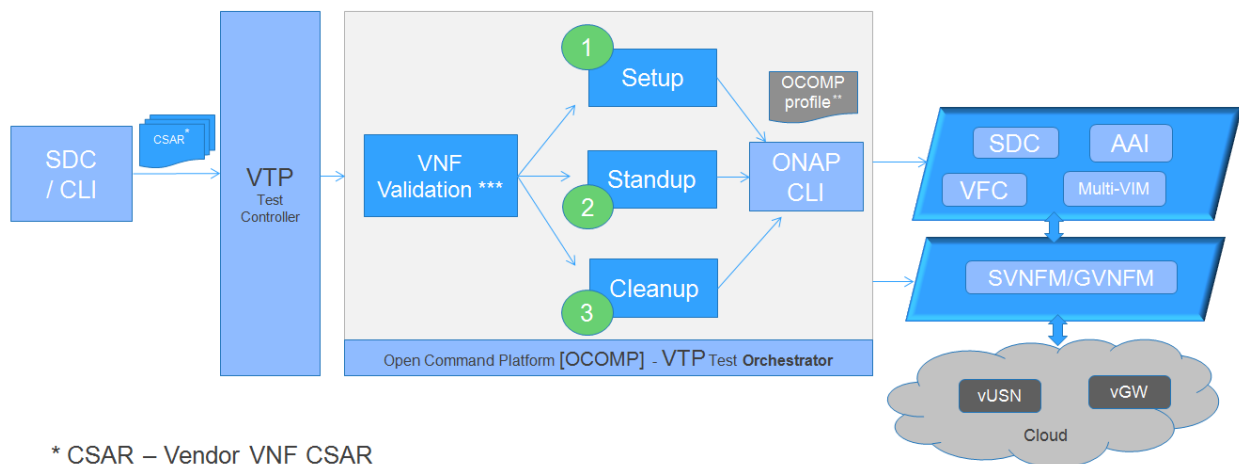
SDC / CLI

CSAR*

VTP
Test Controller

VNF Validation ***

1
Setup

2
Standup

3
Cleanup

OCOMP profile**

ONAP CLI

Open Command Platform [OCOMP] - VTP Test **Orchestrator**

SDC
AAI
VFC
Multi-VIM

SVNFM/GVNFM

vUSN
vGW
Cloud

* CSAR – Vendor VNF CSAR